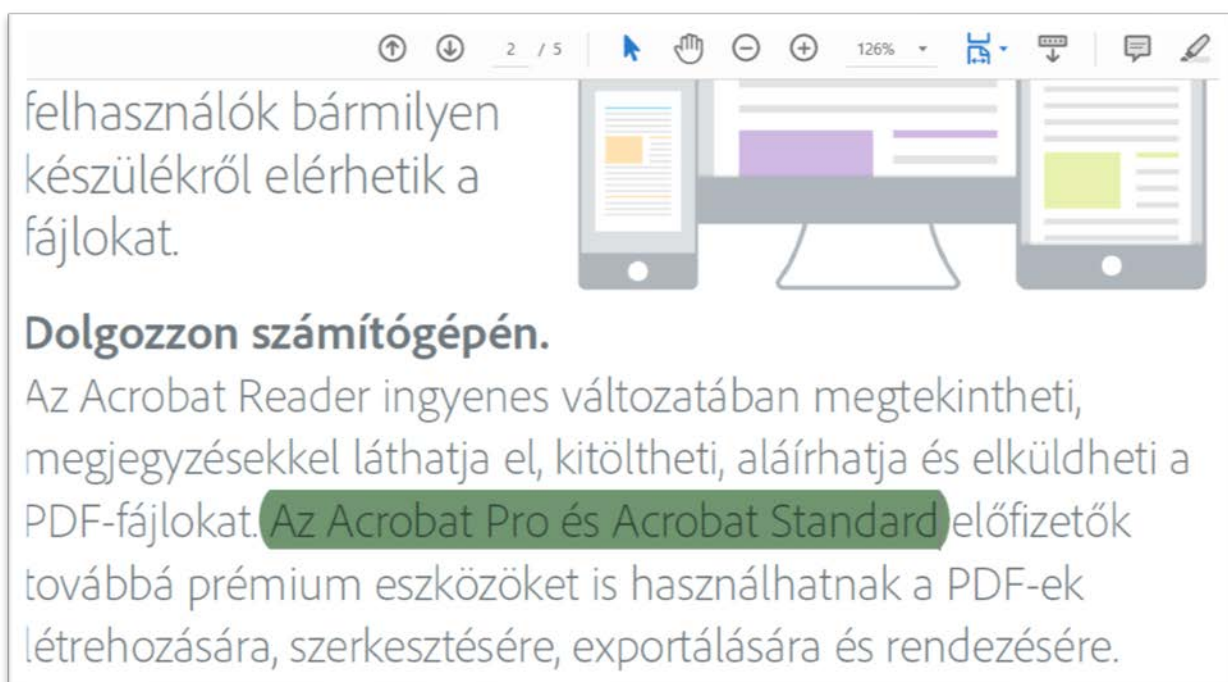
2 / 5

126%

felhasználók bármilyen készülékről elérhetik a fájlokat.

**Dolgozzon számítógépén.**

Az Acrobat Reader ingyenes változatában megtekintheti, megjegyzésekkel láthatja el, kitöltheti, aláírhatja és elküldheti a PDF-fájlokat. Az Acrobat Pro és Acrobat Standard előfizetők továbbá prémium eszközöket is használhatnak a PDF-ek létrehozására, szerkesztésére, exportálására és rendezésére.